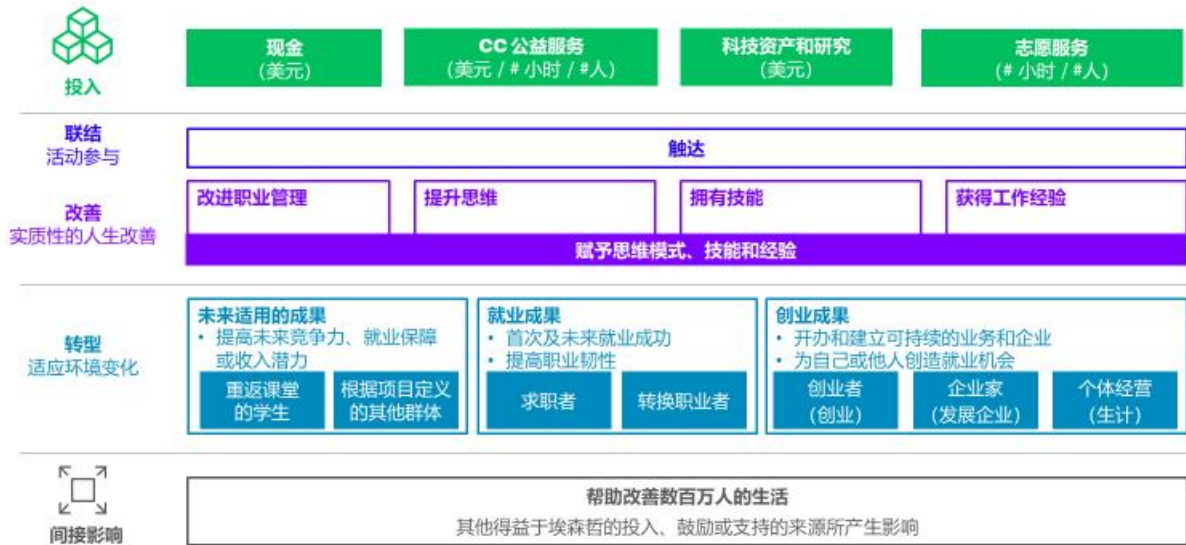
投入

现金
(美元)

CC 公益服务
(美元 / # 小时 / #人)

科技资产和研究
(美元)

志愿服务
(# 小时 / #人)

联结
活动参与

触达

改善
实质性的人生改善

改进职业管理

提升思维

拥有技能

获得工作经验

赋予思维模式、技能和经验

转型
适应环境变化

未来适用的成果
• 提高未来竞争力、就业保障或收入潜力

重返课堂的学生

根据项目定义的其他群体

就业成果
• 首次及未来就业成功
• 提高职业韧性

求职者

转换职业者

创业成果
• 开办和建立可持续的业务和企业
• 为自己或他人创造就业机会

创业者
(创业)

企业家
(发展企业)

个体经营
(生计)

间接影响

帮助改善数百万人的生活
其他得益于埃森哲的投入、鼓励或支持的来源所产生影响